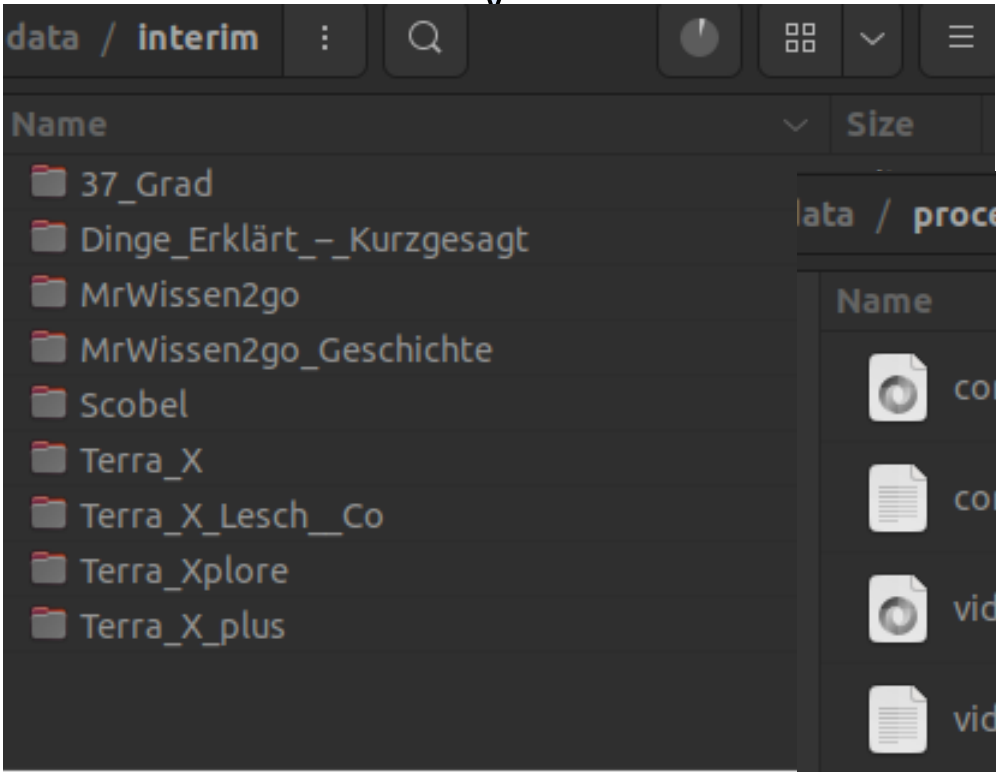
data / interim

Name

Size

37_Grad

Dinge_Erklärt_–_Kurzgesagt

MrWissen2go

MrWissen2go_Geschichte

Scobel

Terra_X

Terra_X_Lesch__Co

Terra_Xplore

Terra_X_plus

lata / proce

Name

co

co

vid

vid